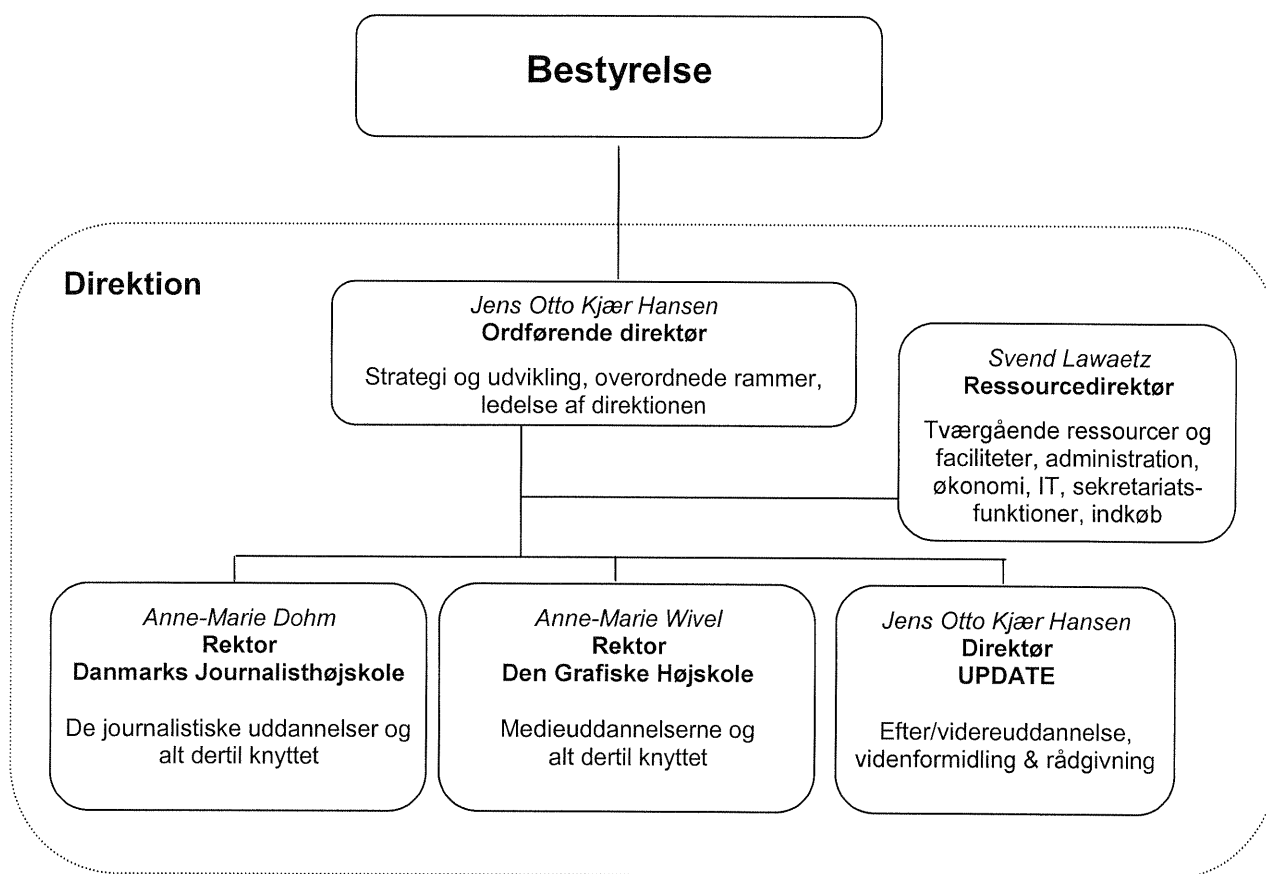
Bestyrelse

Direktion

Jens Otto Kjær Hansen
Ordførende direktør

Strategi og udvikling, overordnede rammer, ledelse af direktionen

Svend Lawaetz
Ressourcedirektør

Tværgående ressourcer og faciliteter, administration, økonomi, IT, sekretariatsfunktioner, indkøb

Anne-Marie Dohm
Rektor
Danmarks Journalisthøjskole

De journalistiske uddannelser og alt dertil knyttet

Anne-Marie Wivel
Rektor
Den Grafiske Højskole

Medieuddannelserne og alt dertil knyttet

Jens Otto Kjær Hansen
Direktør
UPDATE

Efter/videreuddannelse, videnformidling & rådgivning